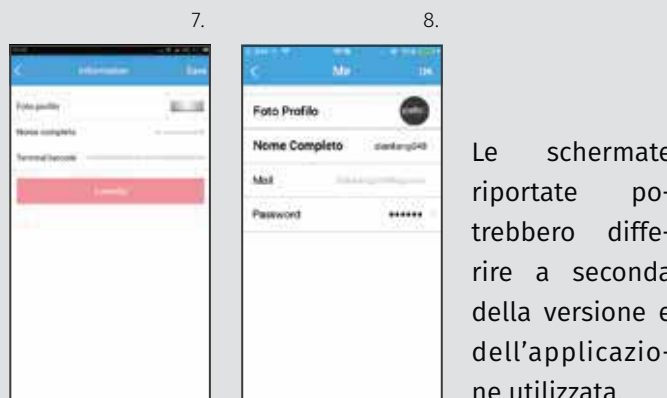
7.

Information

Save

Foto profilo

Nome completo

Terminal barcode

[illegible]

8.

Me

OK

Foto Profilo

Nome Completo

stanfang048

Mail

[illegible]

Password

••••••

Le schermate riportate potrebbero differire a seconda della versione e dell'applicazione utilizzata.